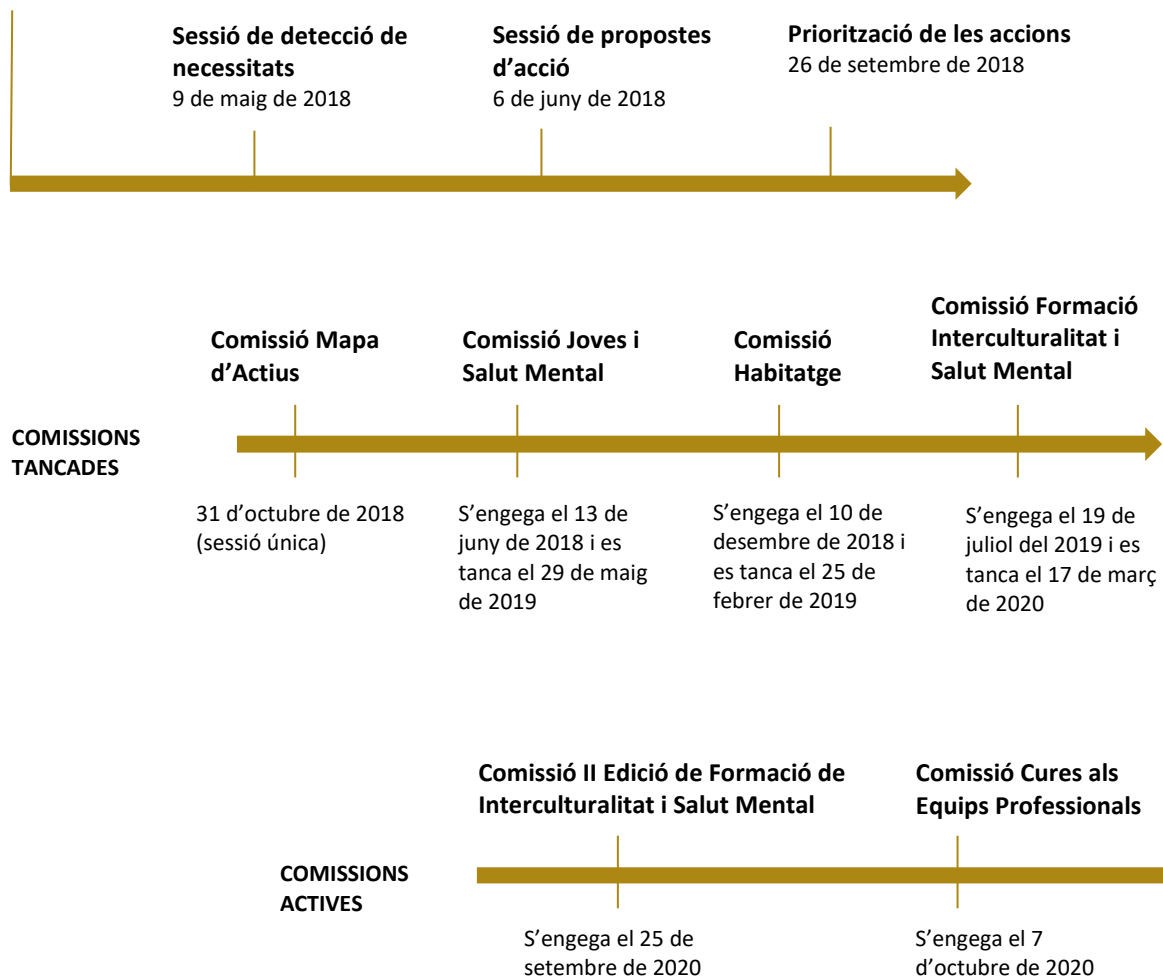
Sessió de detecció de necessitats
9 de maig de 2018

Sessió de propostes d'acció
6 de juny de 2018

Priorització de les accions
26 de setembre de 2018

Comissió Mapa d'Actius

Comissió Joves i Salut Mental

Comissió Habitatge

Comissió Formació Interculturalitat i Salut Mental

COMISSIONS TANCADES

31 d'octubre de 2018 (sessió única)

S'engega el 13 de juny de 2018 i es tanca el 29 de maig de 2019

S'engega el 10 de desembre de 2018 i es tanca el 25 de febrer de 2019

S'engega el 19 de juliol del 2019 i es tanca el 17 de març de 2020

Comissió II Edició de Formació de Interculturalitat i Salut Mental

Comissió Cures als Equips Professionals

COMISSIONS ACTIVES

S'engega el 25 de setembre de 2020

S'engega el 7 d'octubre de 2020